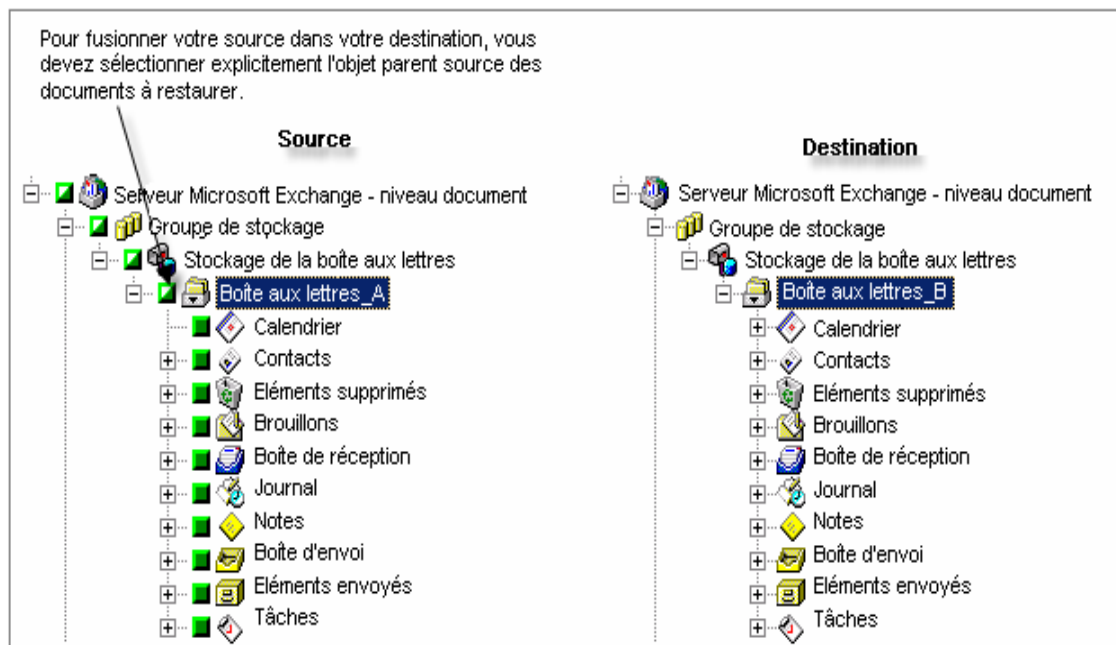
Pour fusionner votre source dans votre destination, vous devez sélectionner explicitement l'objet parent source des documents à restaurer.

Source

Serveur Microsoft Exchange - niveau document
Groupe de stockage
Stockage de la boîte aux lettres
Boîte aux lettres_A
Calendrier
Contacts
Eléments supprimés
Brouillons
Boîte de réception
Journal
Notes
Boîte d'envoi
Eléments envoyés
Tâches

Destination

Serveur Microsoft Exchange - niveau document
Groupe de stockage
Stockage de la boîte aux lettres
Boîte aux lettres_B
Calendrier
Contacts
Eléments supprimés
Brouillons
Boîte de réception
Journal
Notes
Boîte d'envoi
Eléments envoyés
Tâches